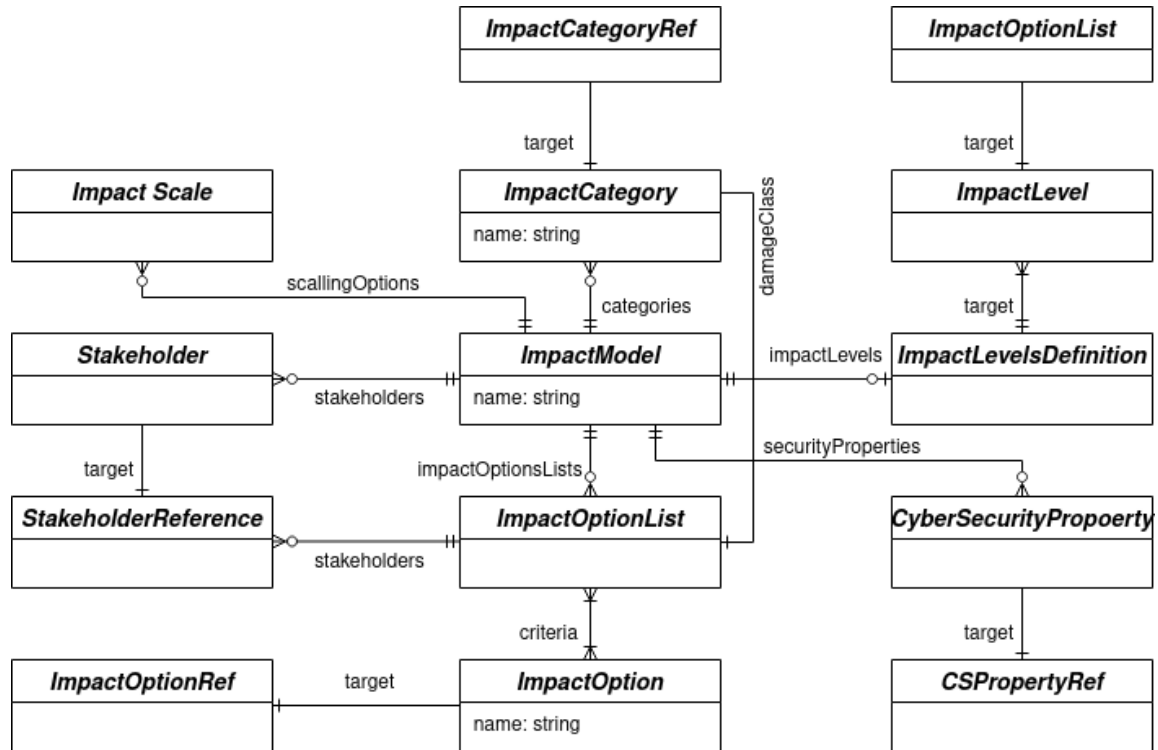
ImpactCategoryRef

ImpactOptionList

target

target

Impact Scale

ImpactCategory

name: string

damageClass

ImpactLevel

scallingOptions

categories

target

Stakeholder

ImpactModel

name: string

impactLevels

ImpactLevelsDefinition

stakeholders

securityProperties

target

impactOptionsLists

StakeholderReference

ImpactOptionList

CyberSecurityPropoerty

stakeholders

criteria

target

ImpactOptionRef

target

ImpactOption

name: string

CSPropertyRef